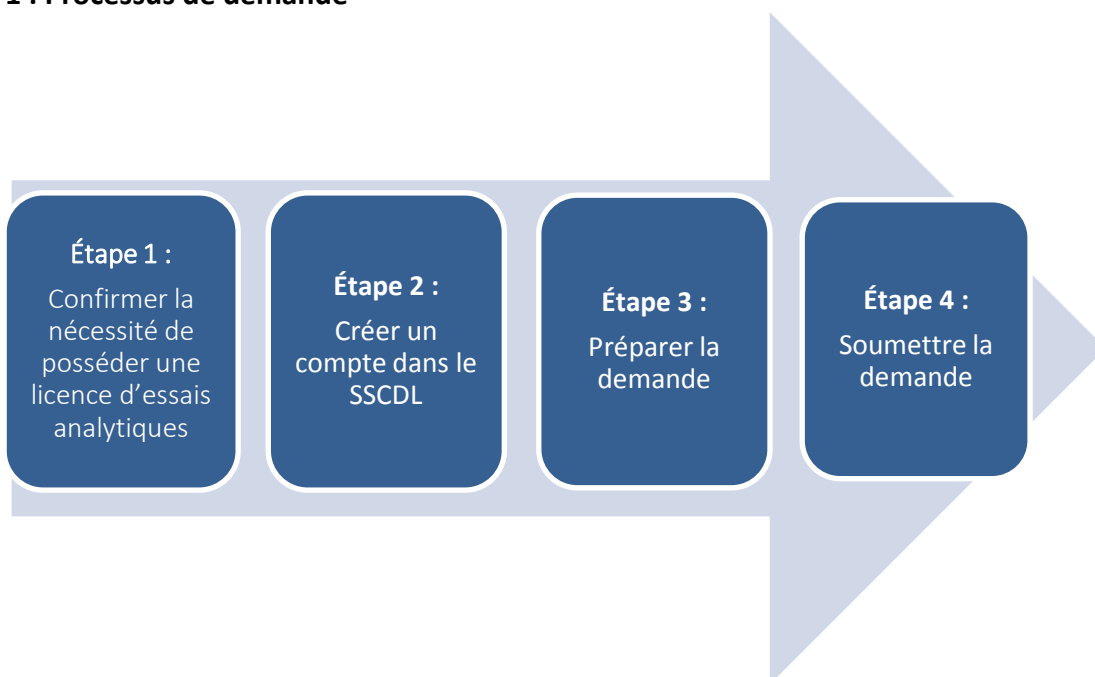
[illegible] Processus de demande

Étape 1 :
Confirmer la nécessité de posséder une licence d’essais analytiques

Étape 2 :
Créer un compte dans le SSCDL

Étape 3 :
Préparer la demande

Étape 4 :
Soumettre la demande